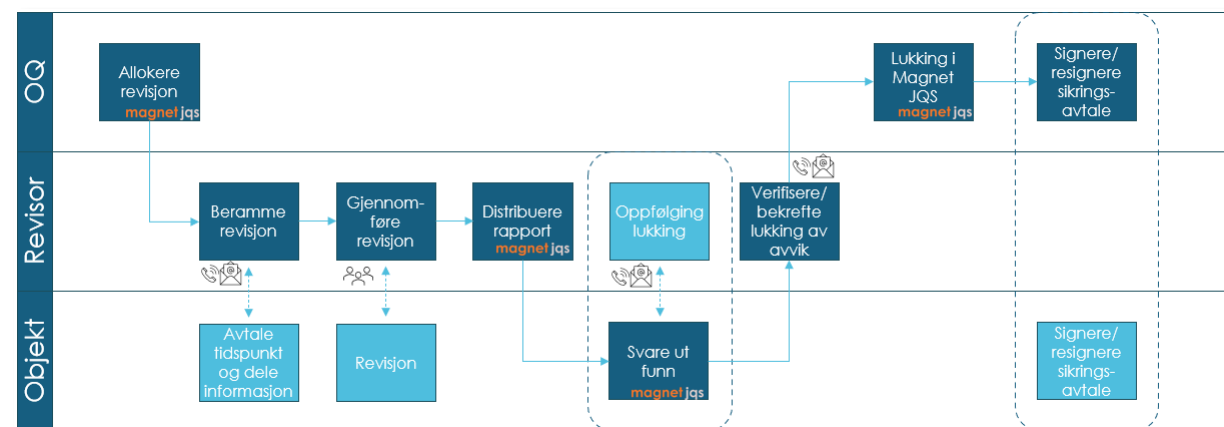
OQ

Allokere revisjon magnet jqs

Lukking i Magnet JQS magnet jqs

Signere/ resignere sikrings-avtale

Revisor

Beramme revisjon

Gjennom-føre revisjon

Distribuere rapport magnet jqs

Oppfølging lukking

Verifisere/ bekrefte lukking av avvik

Objekt

Avtale tidspunkt og dele informasjon

Revisjon

Svare ut funn magnet jqs

Signere/ resignere sikrings-avtale